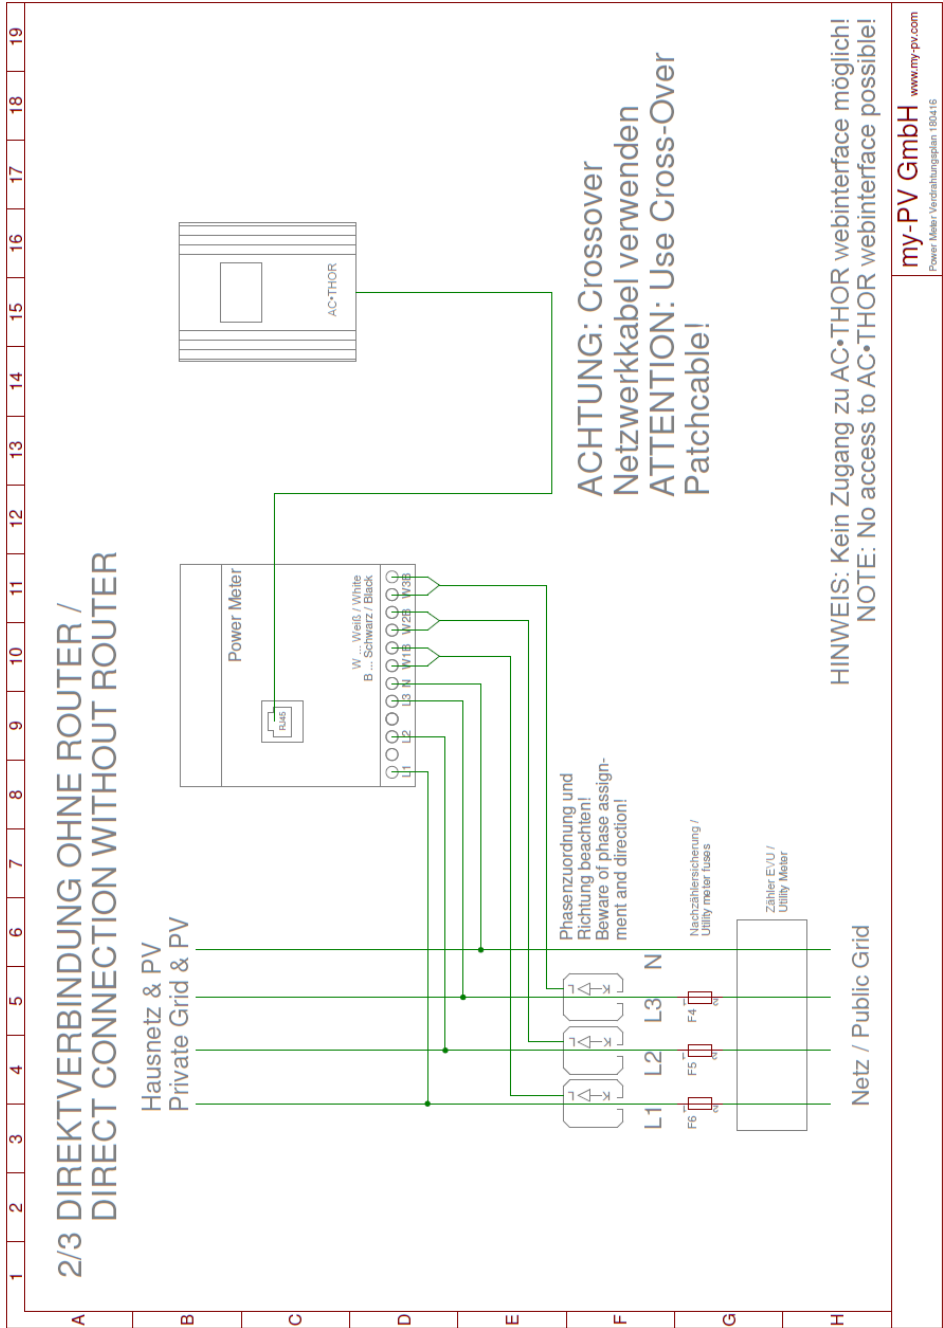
2/3 DIREKTVERBINDUNG OHNE ROUTER /
DIRECT CONNECTION WITHOUT ROUTER

Hausnetz & PV
Private Grid & PV

Power Meter

RJ45

W ... Weiß / White
B ... Schwarz / Black

L1 L2 L3 N W1B W2B W3B

AC•THOR

ACHTUNG: Crossover
Netzwerkkabel verwenden
ATTENTION: Use Cross-Over
Patchcable!

Phasenzuordnung und
Richtung beachten!
Beware of phase assignment and direction!

Nachzählersicherung /
Utility meter fuses

Zähler EVU /
Utility Meter

L1 L2 L3 N

F6 F5 F4

Netz / Public Grid

HINWEIS: Kein Zugang zu AC•THOR webinterface möglich!
NOTE: No access to AC•THOR webinterface possible!

my-PV GmbH www.my-pv.com
Power Meter Verdrahtungsplan 180416

1 2 3 4 5 6 7 8 9 10 11 12 13 14 15 16 17 18 19

A B C D E F G H